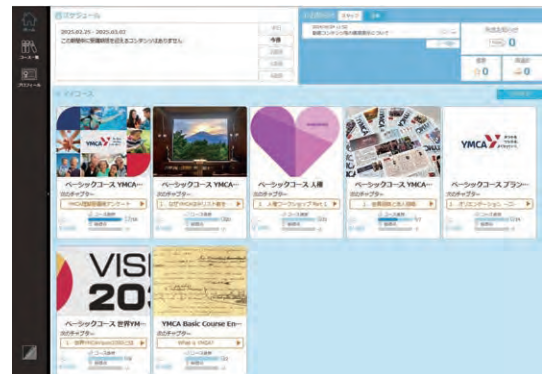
ホーム

コース一覧

プロフィール

スケジュール

2025.03.25 - 2025.03.02
この期間内に受講期限を迎えるコンテンツはありません

今日
今週

お知らせ

発信元別

0

0

0

マイコース

YMCA

ベーシックコース YMCA…
次のチャプター
YMCA理念理解度アンケート

ベーシックコース YMCA…
次のチャプター
1. なぜYMCAはキリスト教を…

ベーシックコース 人権
次のチャプター
2. 人権ワークショップ Part 1

ベーシックコース YMCA…
次のチャプター
1. 世界目標と為大目標

YMCA

ベーシックコース ブラン…
次のチャプター
1. オリエンテーション・ペー

VISI
203

ベーシックコース 世界YM…
次のチャプター
1. 世界YMCAvision2030とは

YMCA Basic Course En…
次のチャプター
What is YMCA?